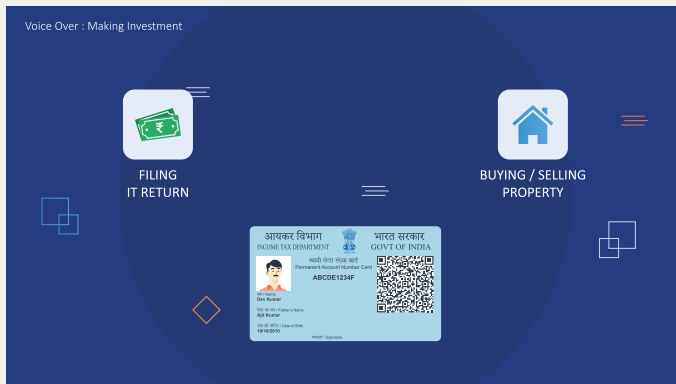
Voice Over : Making Investment

₹

FILING
IT RETURN

BUYING / SELLING
PROPERTY

आयकर विभाग
INCOME TAX DEPARTMENT

भारत सरकार
GOVT OF INDIA

स्थायी लेखा संख्या कार्ड
Permanent Account Number Card

ABCDE1234F

नाम / Name
Dev Kumar

पिता का नाम / Father's Name
Ajit Kumar

जन्म की तारीख / Date of Birth
19/10/2010

हस्ताक्षर / Signature